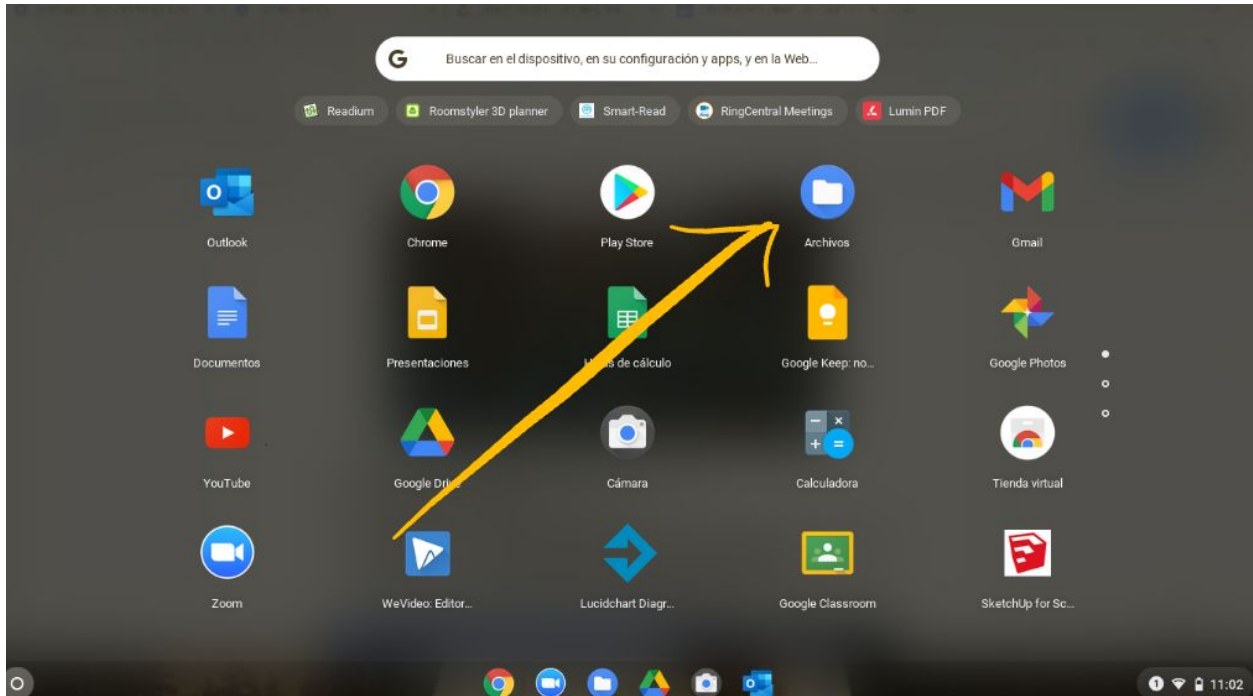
Buscar en el dispositivo, en su configuración y apps, y en la Web...

Readium
Roomstyler 3D planner
Smart-Read
RingCentral Meetings
Lumin PDF

Outlook
Chrome
Play Store
Archivos
Gmail

Documentos
Presentaciones
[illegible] de cálculo
Google Keep: no...
Google Photos

YouTube
Google Dri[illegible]
Cámara
Calculadora
Tienda virtual

Zoom
WeVideo: Editor...
Lucidchart Diagr...
Google Classroom
SketchUp for Sc...

1
11:02